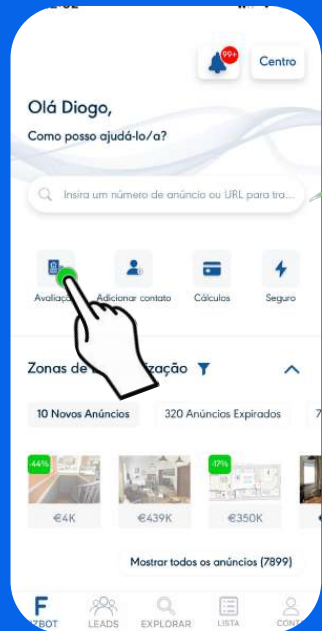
99+

Centro

Olá Diogo,

Como posso ajudá-lo/a?

Insira um número de anúncio ou URL para tra...

Avaliaç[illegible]

Adicionar contato

Cálculos

Seguro

Zonas de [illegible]zação

10 Novos Anúncios

320 Anúncios Expirados

-44%

€4K

€439K

-17%

€350K

Mostrar todos os anúncios (7899)

F

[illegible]ZBOT

LEADS

EXPLORAR

LISTA

CONT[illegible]